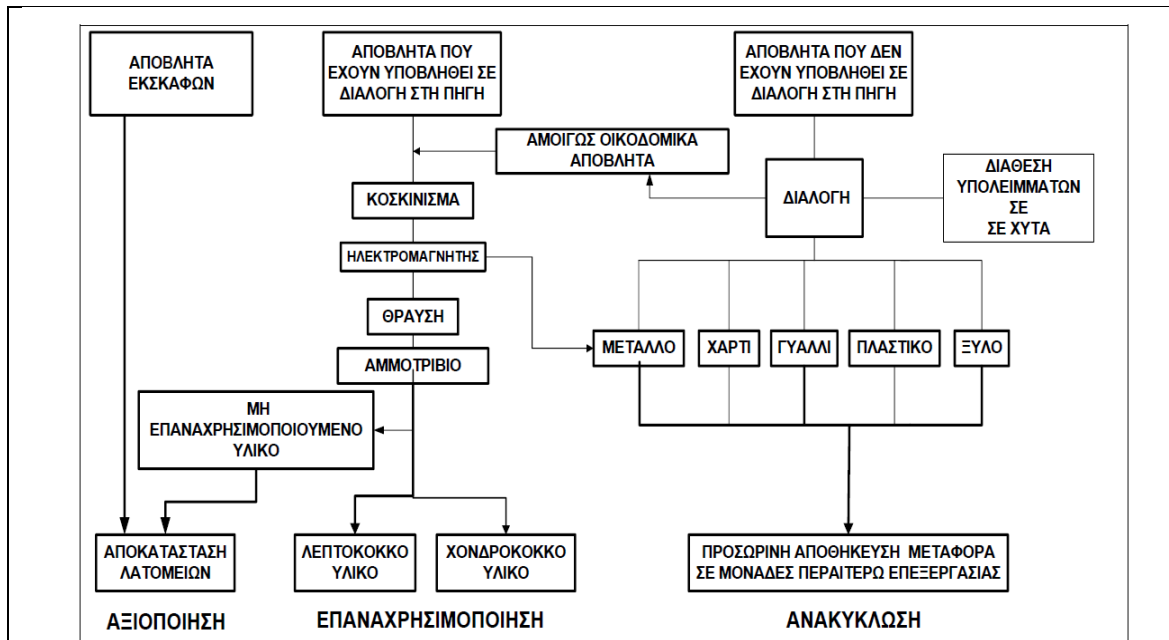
ΑΠΟΒΛΗΤΑ ΕΚΣΚΑΦΩΝ

ΑΠΟΒΛΗΤΑ ΠΟΥ ΕΧΟΥΝ ΥΠΟΒΛΗΘΕΙ ΣΕ ΔΙΑΛΟΓΗ ΣΤΗ ΠΗΓΗ

ΑΠΟΒΛΗΤΑ ΠΟΥ ΔΕΝ ΕΧΟΥΝ ΥΠΟΒΛΗΘΕΙ ΣΕ ΔΙΑΛΟΓΗ ΣΤΗ ΠΗΓΗ

ΑΜΟΙΓΩΣ ΟΙΚΟΔΟΜΙΚΑ ΑΠΟΒΛΗΤΑ

ΚΟΣΚΙΝΙΣΜΑ

ΔΙΑΛΟΓΗ

ΔΙΑΘΕΣΗ ΥΠΟΛΕΙΜΜΑΤΩΝ ΣΕ ΣΕ ΧΥΤΑ

ΗΛΕΚΤΡΟΜΑΓΝΗΤΗΣ

ΘΡΑΥΣΗ

ΜΕΤΑΛΛΟ

ΧΑΡΤΙ

ΓΥΑΛΙ

ΠΛΑΣΤΙΚΟ

ΞΥΛΟ

ΑΜΜΟΤΡΙΒΙΟ

ΜΗ ΕΠΑΝΑΧΡΗΣΙΜΟΠΟΙΟΥΜΕΝΟ ΥΛΙΚΟ

ΑΠΟΚΑΤΑΣΤΑΣΗ ΛΑΤΟΜΕΙΩΝ

ΛΕΠΤΟΚΟΚΚΟ ΥΛΙΚΟ

ΧΟΝΔΡΟΚΟΚΚΟ ΥΛΙΚΟ

ΠΡΟΣΩΡΙΝΗ ΑΠΟΘΗΚΕΥΣΗ ΜΕΤΑΦΟΡΑ ΣΕ ΜΟΝΑΔΕΣ ΠΕΡΑΙΤΕΡΩ ΕΠΕΞΕΡΓΑΣΙΑΣ

ΑΞΙΟΠΟΙΗΣΗ

ΕΠΑΝΑΧΡΗΣΙΜΟΠΟΙΗΣΗ

ΑΝΑΚΥΚΛΩΣΗ